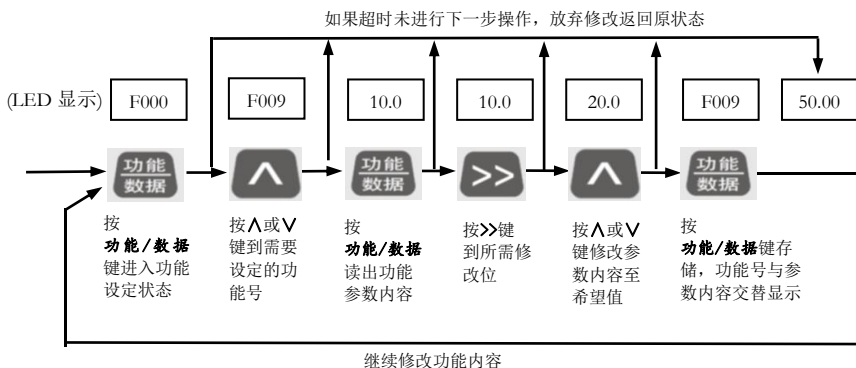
如果超时未进行下一步操作，放弃修改返回原状态

(LED 显示) F000 F009 10.0 10.0 20.0 F009 50.00

功能 数据

∧

功能 数据

>>

∧

功能 数据

按 **功能/数据** 键进入功能设定状态

按∧或∨键到需要设定的功能号

按 **功能/数据** 读出功能参数内容

按>>键到所需修改位

按∧或∨键修改参数内容至希望值

按 **功能/数据**键存储，功能号与参数内容交替显示

继续修改功能内容